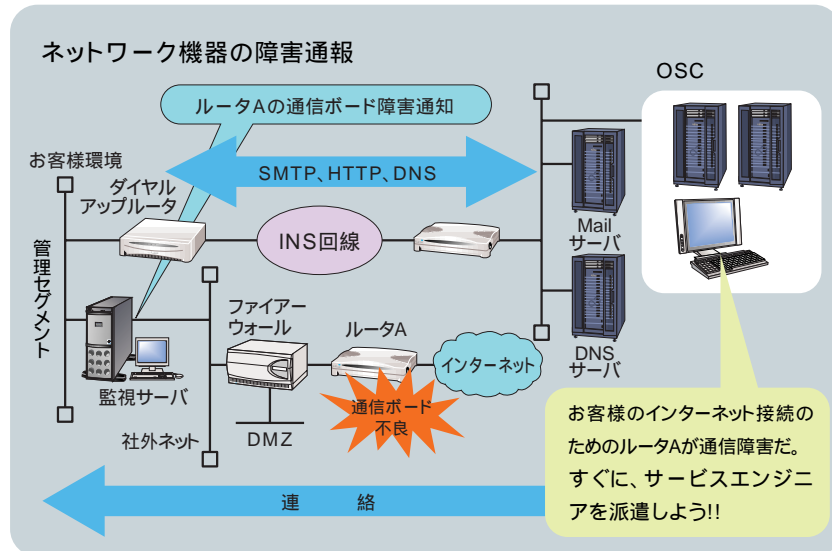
ネットワーク機器の障害通報

ルータAの通信ボード障害通知

OSC

お客様環境

SMTP、HTTP、DNS

ダイヤルアップルータ

INS回線

Mail
サーバ

管理セグメント

ファイアーウォール

ルータA

インターネット

DNS
サーバ

監視サーバ

通信ボード
不良

DMZ

社外ネット

お客様のインターネット接続のためのルータAが通信障害だ。すぐに、サービスエンジニアを派遣しよう!!

連　絡